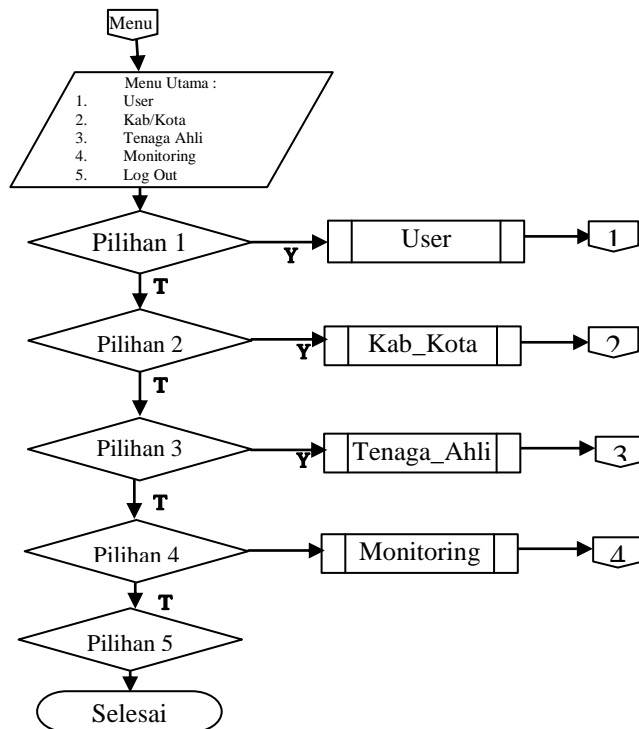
Menu

Menu Utama :
1. User
2. Kab/Kota
3. Tenaga Ahli
4. Monitoring
5. Log Out

Pilihan 1
Y
User
1
T

Pilihan 2
Y
Kab_Kota
2
T

Pilihan 3
Y
Tenaga_Ahli
3
T

Pilihan 4
Monitoring
4
T

Pilihan 5

Selesai